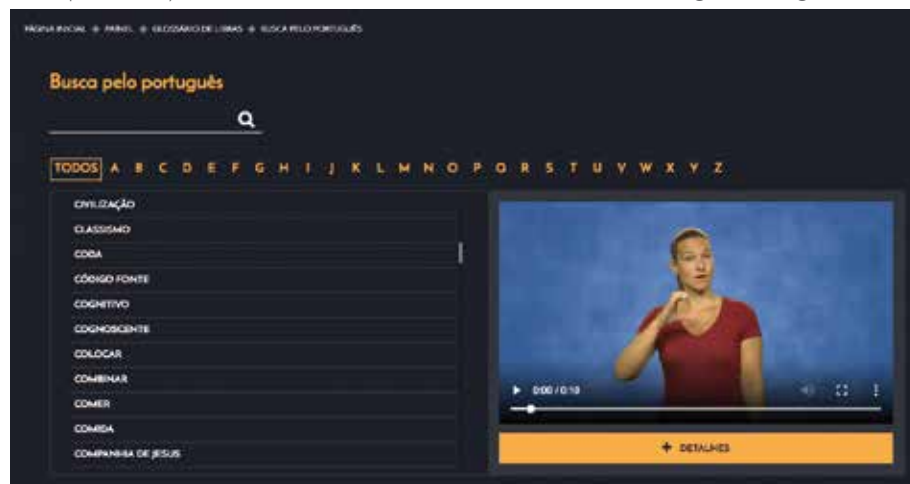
PÁGINA INICIAL ⊕ PAINEL ⊕ GLOSSÁRIO DE LIBRAS ⊕ BUSCA PELO PORTUGUÊS

Busca pelo português

TODOS A B C D E F G H I J K L M N O P Q R S T U V W X Y Z

CIVILIZAÇÃO
CLASSISMO
CODA
CÓDIGO FONTE
COGNITIVO
COGNOSCENTE
COLOCAR
COMBINAR
COMER
COMIDA
COMPANHIA DE JESUS

0:00 / 0:10

+ DETALHES